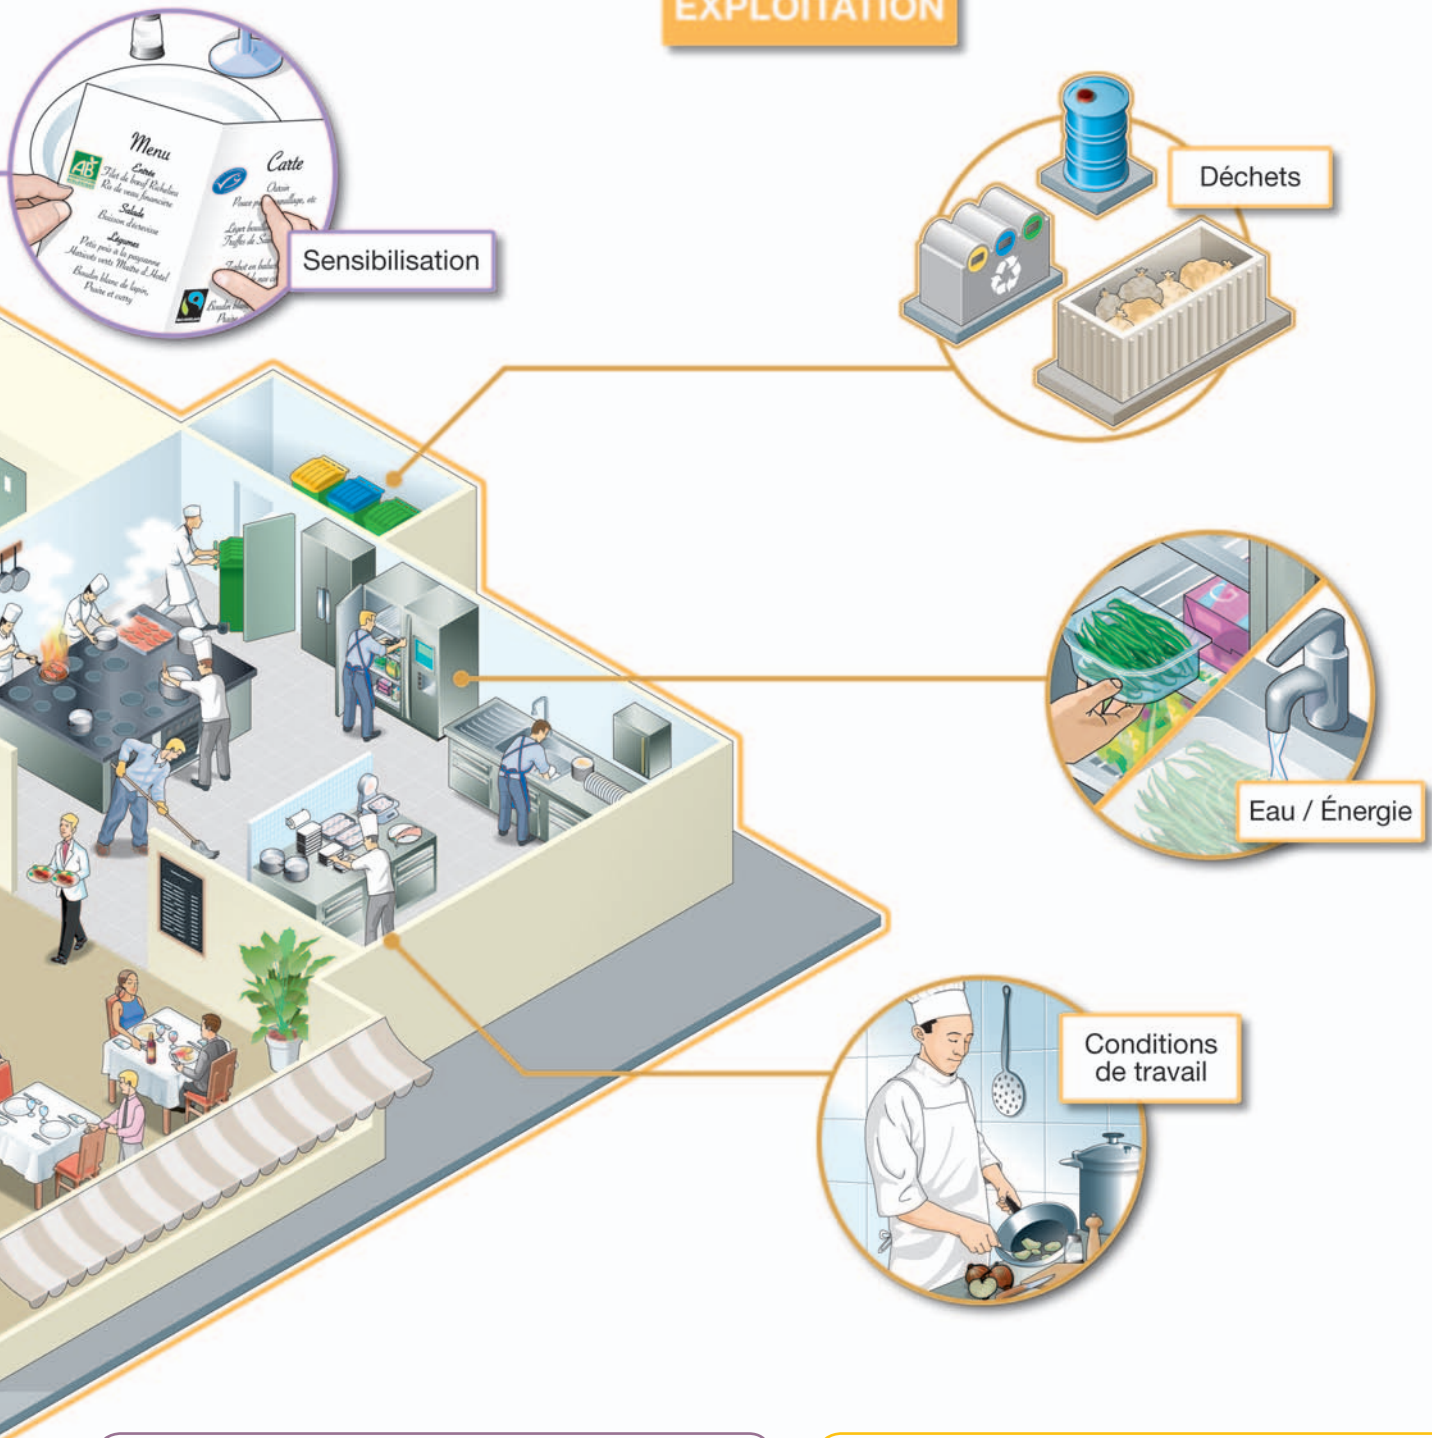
EXPLOITATION

Menu
Entrée
Filet de bœuf Richelieu
Ris de veau financière
Salade
Boisson d'écrevisse
Légumes
Petits pois à la paysanne
Haricots verts Maître d'Hôtel
Boudin blanc de lapin,
Poutre et curry

Carte
Oursin
Poivre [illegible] paillage, etc
Léger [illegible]
Truffes de S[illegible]
Turbot en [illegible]

AB

Sensibilisation

Déchets

Eau / Énergie

Conditions de travail